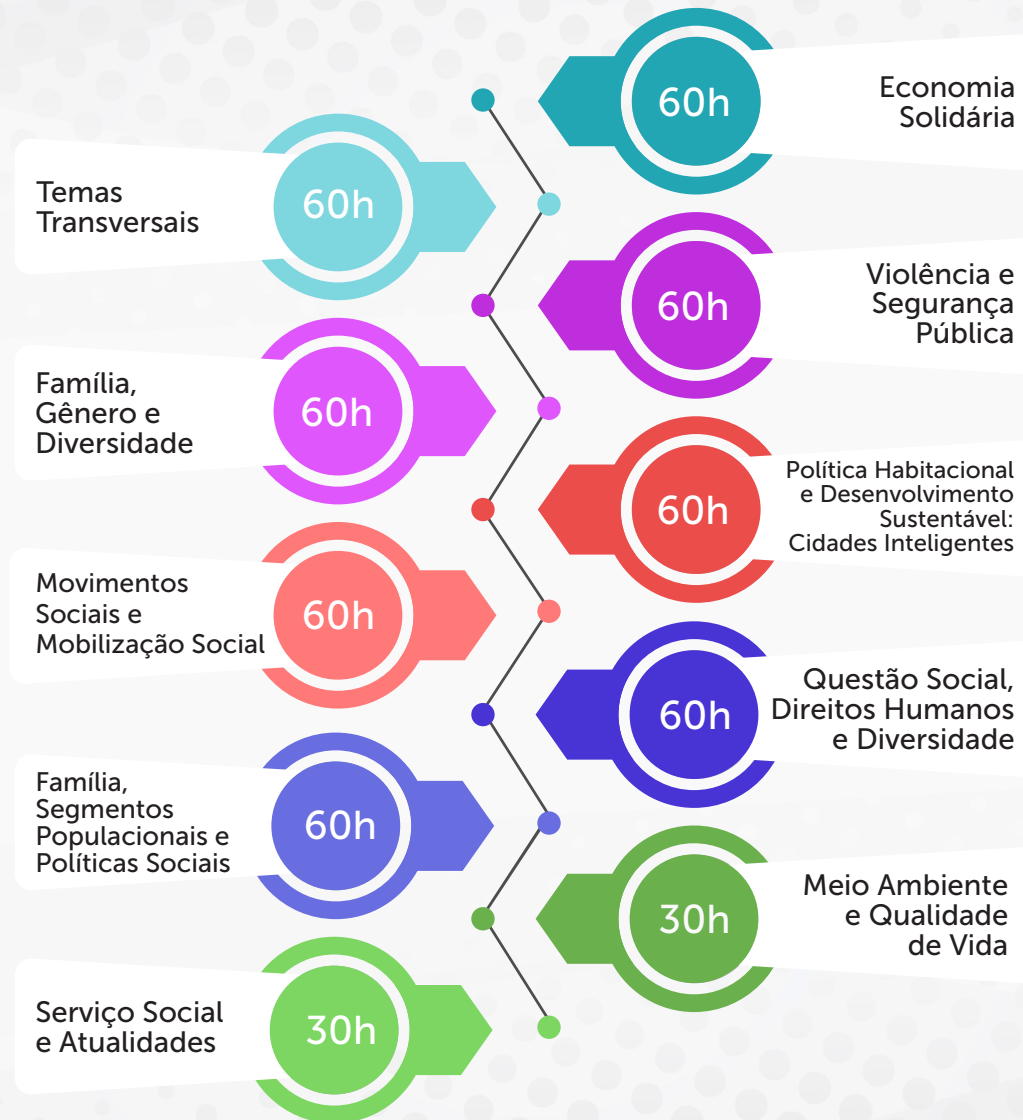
60h
Economia Solidária

Temas Transversais
60h

60h
Violência e Segurança Pública

Família, Gênero e Diversidade
60h

60h
Política Habitacional e Desenvolvimento Sustentável: Cidades Inteligentes

Movimentos Sociais e Mobilização Social
60h

60h
Questão Social, Direitos Humanos e Diversidade

Família, Segmentos Populacionais e Políticas Sociais
60h

30h
Meio Ambiente e Qualidade de Vida

Serviço Social e Atualidades
30h